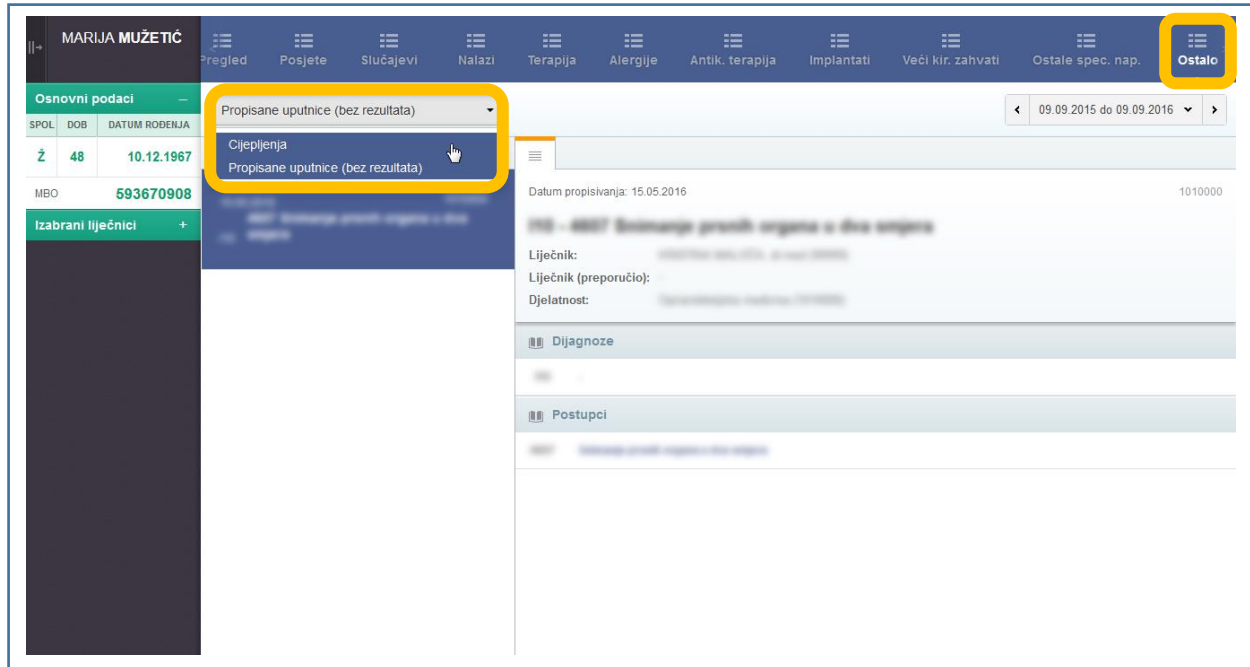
MARIJA MUŽETIĆ

Pregled Posjete Slučajevi Nalazi Terapija Alergije Antik. terapija Implantati Veći kir. zahvati Ostale spec. nap. Ostalo

Osnovni podaci —

| SPOL | DOB | DATUM ROĐENJA |
|---|---|---|
| Ž | 48 | 10.12.1967 |

MBO 593670908

Izabrani liječnici +

Propisane uputnice (bez rezultata)

Cijepljenja
Propisane uputnice (bez rezultata)

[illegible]

09.09.2015 do 09.09.2016

Datum propisivanja: 15.05.2016 1010000

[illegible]

Liječnik: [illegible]
Liječnik (preporučio): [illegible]
Djelatnost: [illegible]

Dijagnoze

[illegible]

Postupci

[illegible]